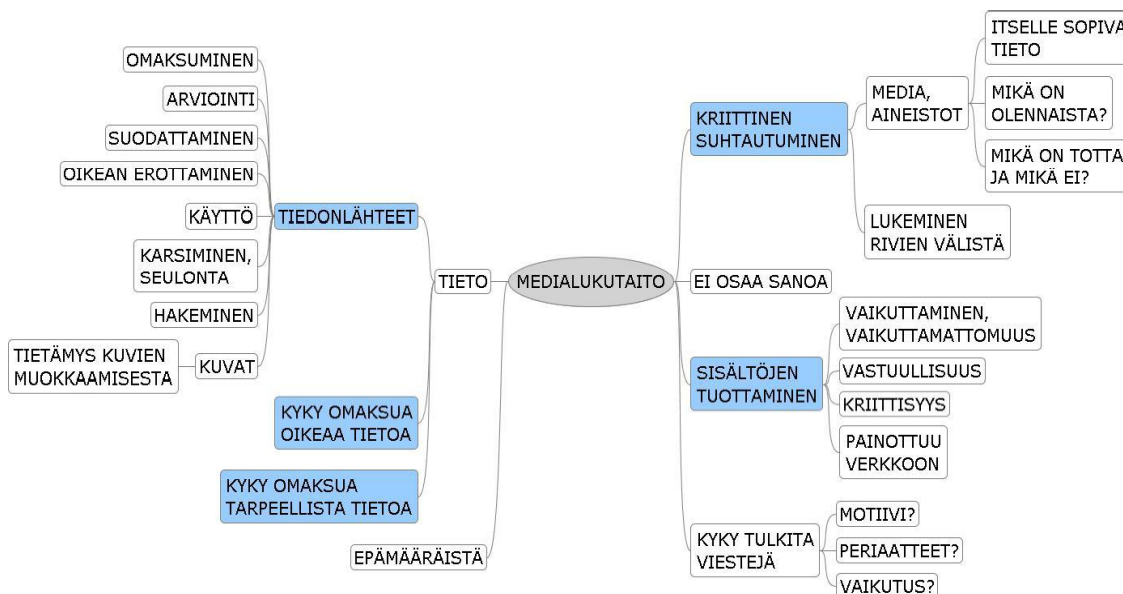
MEDIALUKUTAITO

TIETO

TIEDONLÄHTEET

OMAKSUMINEN

ARVIOINTI

SUODATTAMINEN

OIKEAN EROTTAMINEN

KÄYTTÖ

KARSIMINEN, SEULONTA

HAKEMINEN

KUVAT

TIETÄMYS KUVIEN MUOKKAAMISESTA

KYKY OMAKSUA OIKEAA TIETOA

KYKY OMAKSUA TARPEELLISTA TIETOA

EPÄMÄÄRÄISTÄ

KRIITTINEN SUHTAUTUMINEN

MEDIA, AINEISTOT

ITSELLE SOPIVA TIETO

MIKÄ ON OLENNAISTA?

MIKÄ ON TOTTA JA MIKÄ EI?

LUKEMINEN RIVIEN VÄLISTÄ

EI OSAA SANOA

SISÄLTÖJEN TUOTTAMINEN

VAIKUTTAMINEN, VAIKUTTAMATTOMUUS

VASTUULLISUUS

KRIITTISYYS

PAINOTTUU VERKKOON

KYKY TULKITA VIESTEJÄ

MOTIIVI?

PERIAATTEET?

VAIKUTUS?